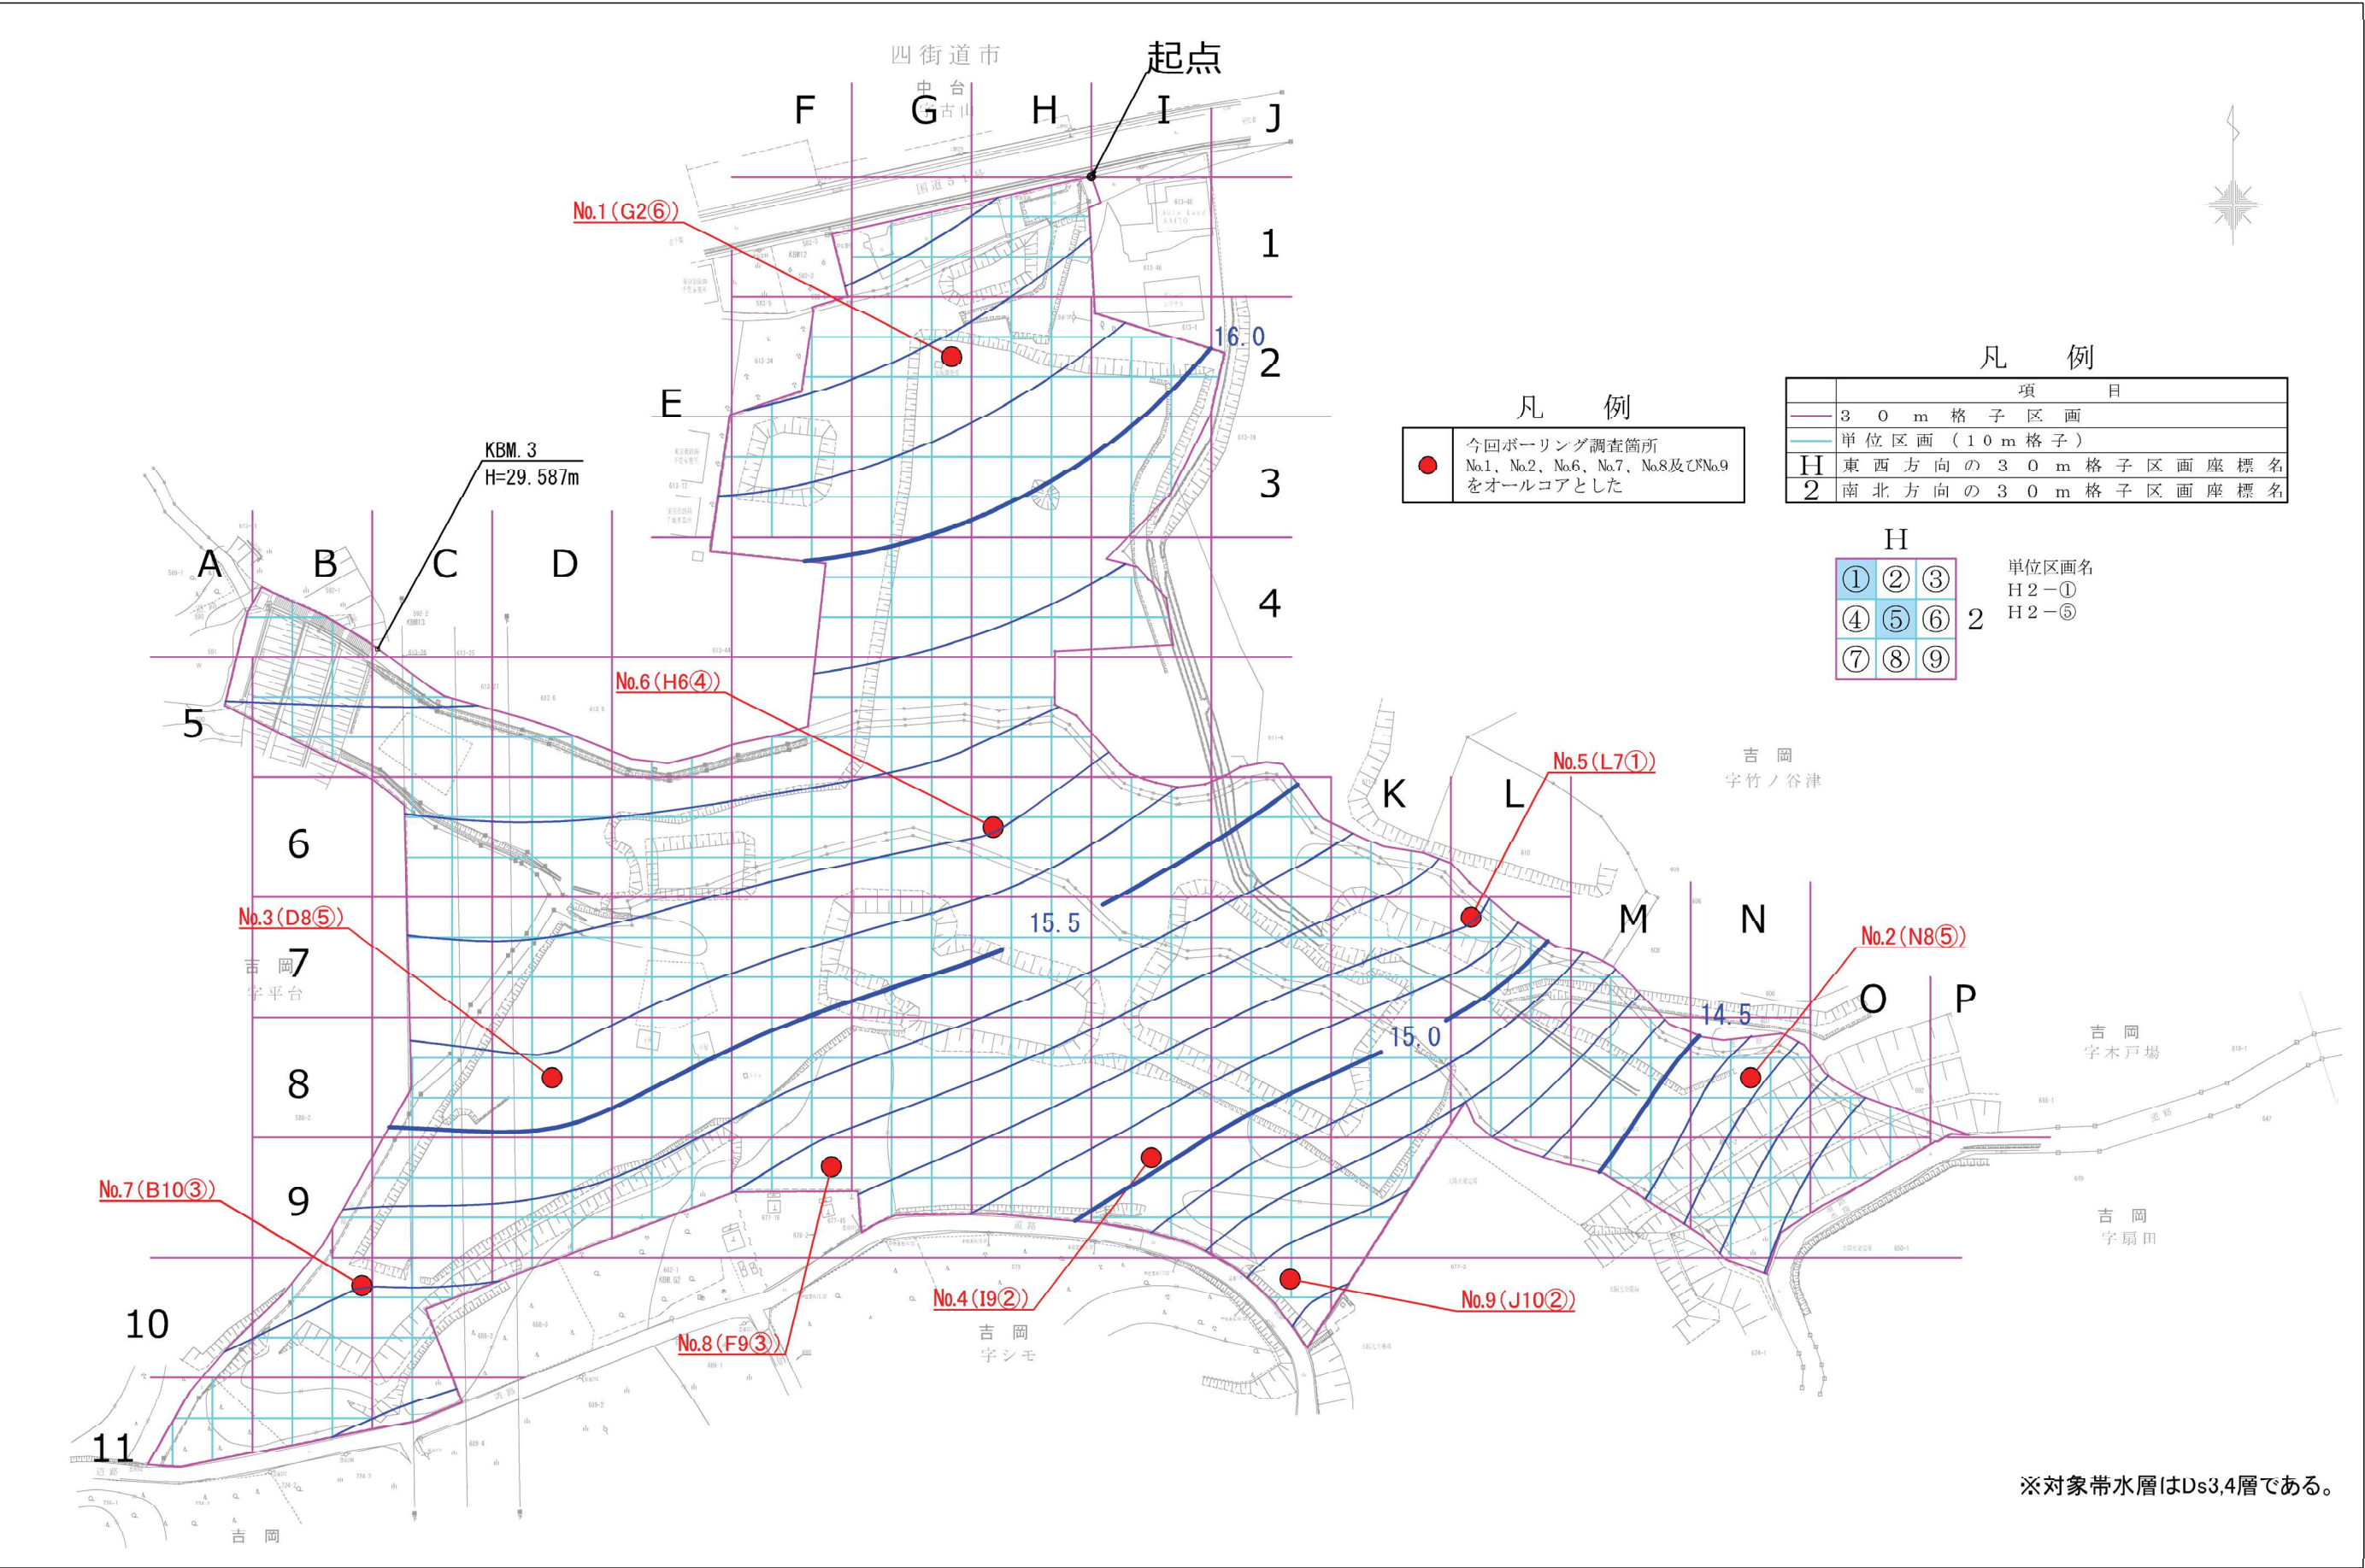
四街道市
中台
字古山
起点
F G H I J
No.1（G2⑥）
1
2
3
4
16.0
E
KBM.3
H=29.587m
A B C D
5
No.6（H6④）
6
7
8
9
10
11
No.3（D8⑤）
吉岡
字平台
15.5
15.0
14.5
K L
M N
O P
No.5（L7①）
No.2（N8⑤）
吉岡
字竹ノ谷津
吉岡
字木戸場
吉岡
字扇田
No.7（B10③）
No.8（F9③）
No.4（I9②）
No.9（J10②）
吉岡
字シモ
吉岡

凡　例

|  |  |
|---|---|
| ● | 今回ボーリング調査箇所 No.1、No.2、No.6、No.7、No.8及びNo.9をオールコアとした |

凡　例

|  | 項　目 |
|---|---|
|  | ３０ｍ格子区画 |
|  | 単位区画（１０ｍ格子） |
| H | 東西方向の３０ｍ格子区画座標名 |
| 2 | 南北方向の３０ｍ格子区画座標名 |

H
| ① | ② | ③ |
|---|---|---|
| ④ | ⑤ | ⑥ |
| ⑦ | ⑧ | ⑨ |
2

単位区画名
H２－①
H２－⑤

※対象帯水層はDs3,4層である。